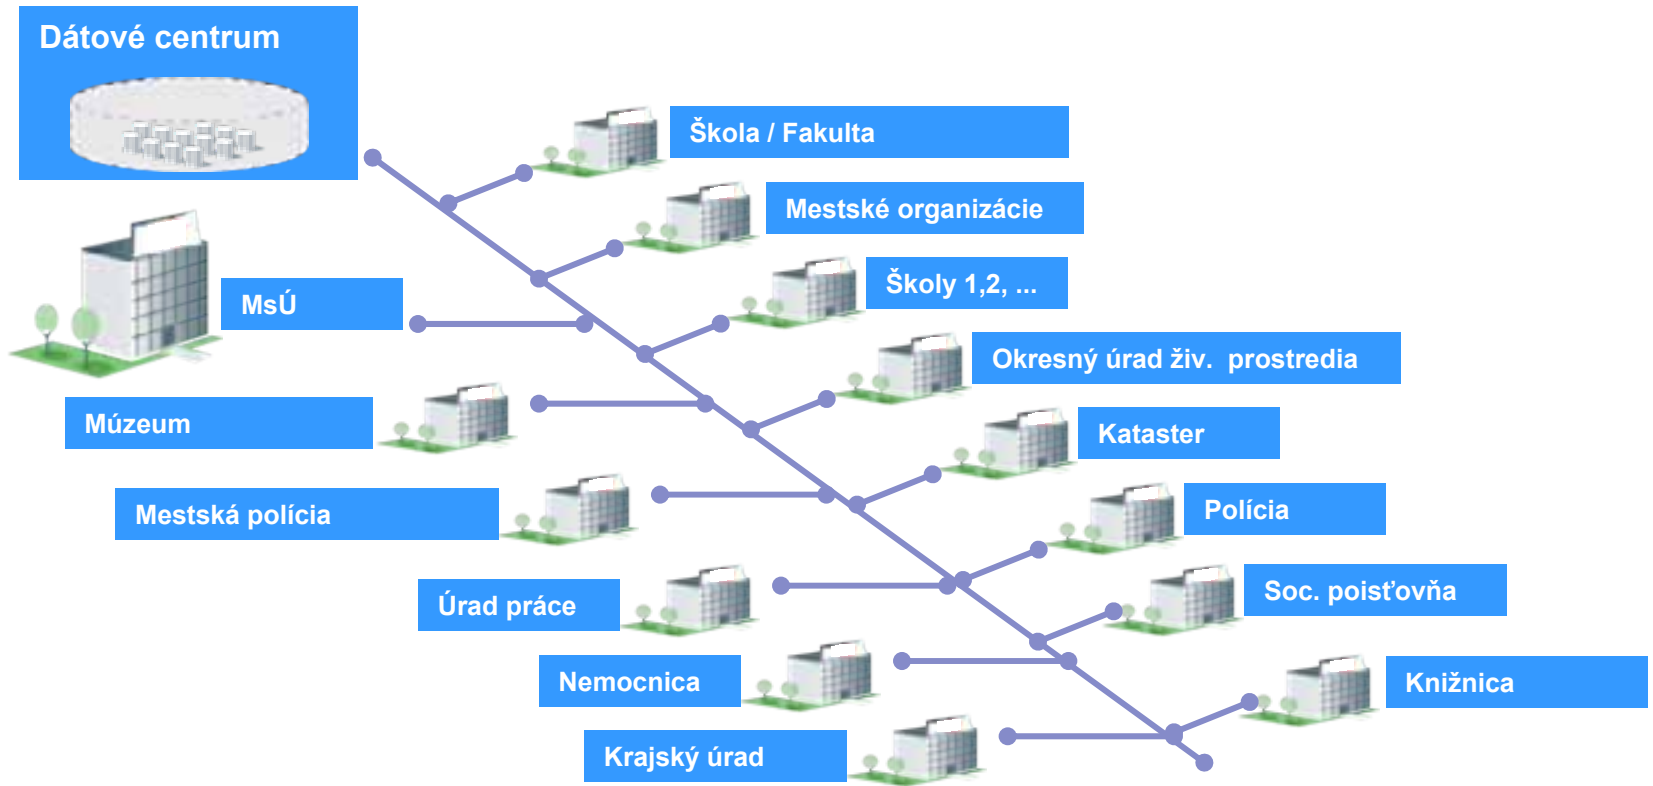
Dátové centrum

Škola / Fakulta

Mestské organizácie

MsÚ

Školy 1,2, ...

Okresný úrad živ. prostredia

Múzeum

Kataster

Mestská polícia

Polícia

Úrad práce

Soc. poisťovňa

Nemocnica

Knižnica

Krajský úrad